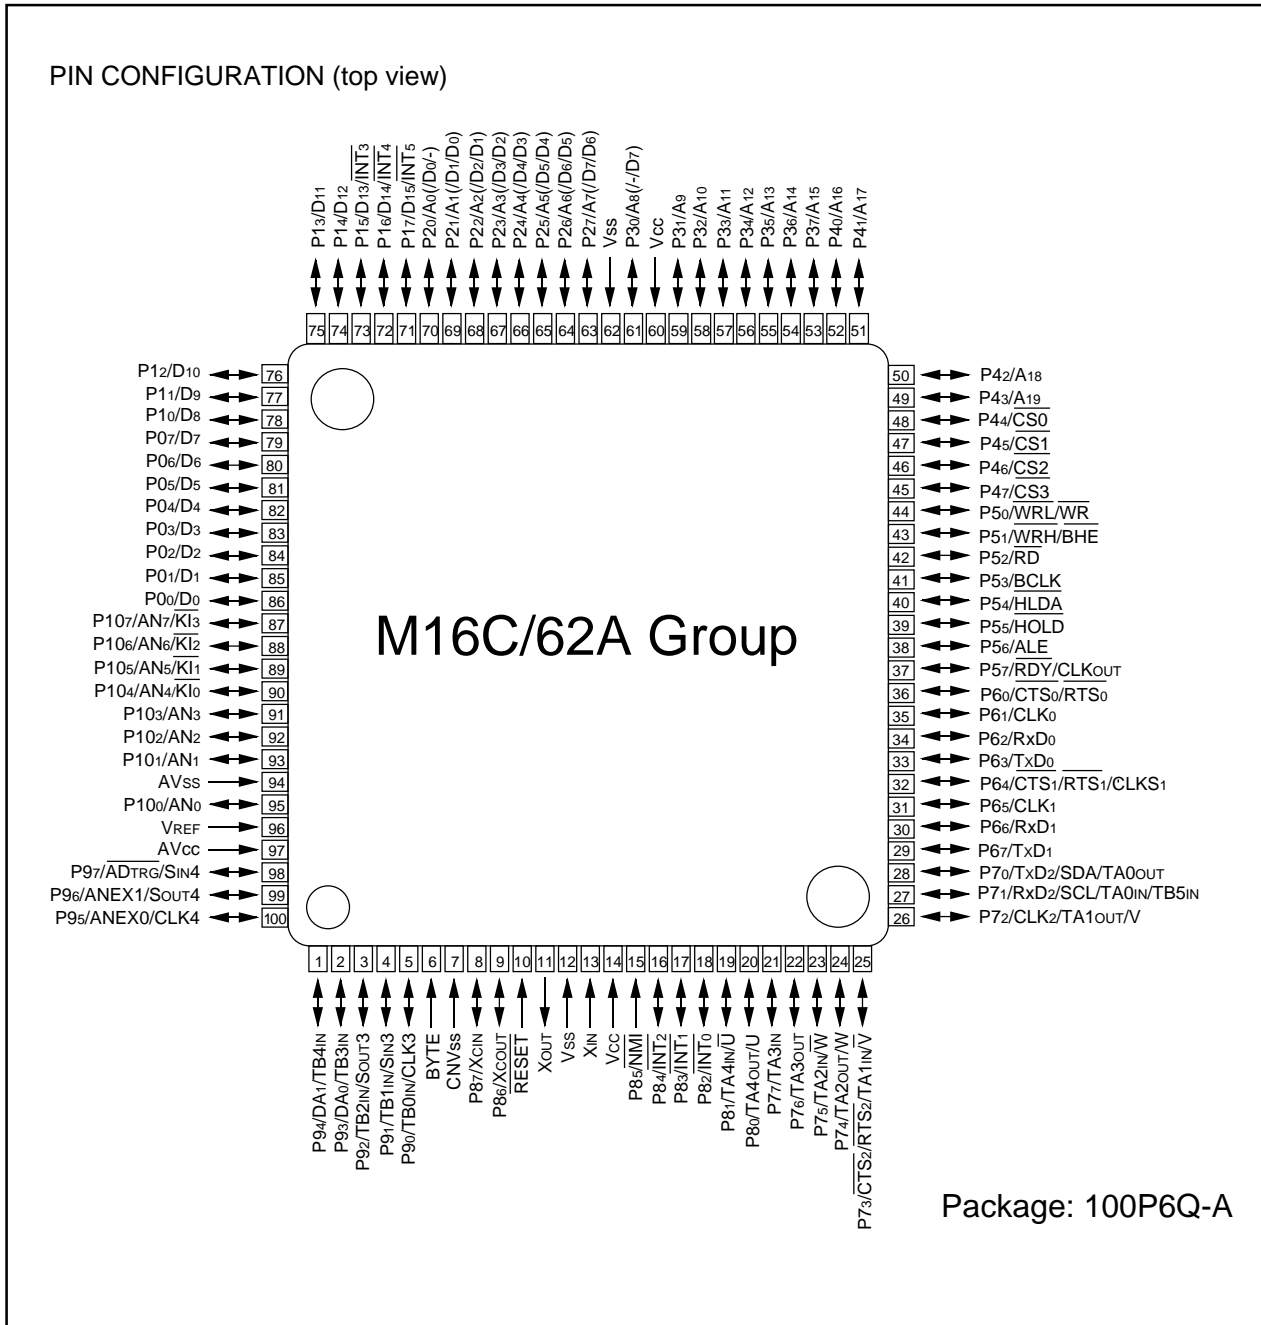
PIN CONFIGURATION (top view)

P1$_3$/D$_{11}$
P1$_4$/D$_{12}$
P1$_5$/D$_{13}$/$\overline{INT_3}$
P1$_6$/D$_{14}$/$\overline{INT_4}$
P1$_7$/D$_{15}$/$\overline{INT_5}$
P2$_0$/A$_0$(/D$_0$/-)
P2$_1$/A$_1$(/D$_1$/D$_0$)
P2$_2$/A$_2$(/D$_2$/D$_1$)
P2$_3$/A$_3$(/D$_3$/D$_2$)
P2$_4$/A$_4$(/D$_4$/D$_3$)
P2$_5$/A$_5$(/D$_5$/D$_4$)
P2$_6$/A$_6$(/D$_6$/D$_5$)
P2$_7$/A$_7$(/D$_7$/D$_6$)
Vss
P3$_0$/A$_8$(/-/D$_7$)
Vcc
P3$_1$/A$_9$
P3$_2$/A$_{10}$
P3$_3$/A$_{11}$
P3$_4$/A$_{12}$
P3$_5$/A$_{13}$
P3$_6$/A$_{14}$
P3$_7$/A$_{15}$
P4$_0$/A$_{16}$
P4$_1$/A$_{17}$

75 74 73 72 71 70 69 68 67 66 65 64 63 62 61 60 59 58 57 56 55 54 53 52 51

P1$_2$/D$_{10}$ 76
P1$_1$/D$_9$ 77
P1$_0$/D$_8$ 78
P0$_7$/D$_7$ 79
P0$_6$/D$_6$ 80
P0$_5$/D$_5$ 81
P0$_4$/D$_4$ 82
P0$_3$/D$_3$ 83
P0$_2$/D$_2$ 84
P0$_1$/D$_1$ 85
P0$_0$/D$_0$ 86
P10$_7$/AN$_7$/$\overline{KI_3}$ 87
P10$_6$/AN$_6$/$\overline{KI_2}$ 88
P10$_5$/AN$_5$/$\overline{KI_1}$ 89
P10$_4$/AN$_4$/$\overline{KI_0}$ 90
P10$_3$/AN$_3$ 91
P10$_2$/AN$_2$ 92
P10$_1$/AN$_1$ 93
AVss 94
P10$_0$/AN$_0$ 95
VREF 96
AVcc 97
P9$_7$/$\overline{ADTRG}$/SIN4 98
P9$_6$/ANEX1/SOUT4 99
P9$_5$/ANEX0/CLK4 100

M16C/62A Group

50 P4$_2$/A$_{18}$
49 P4$_3$/A$_{19}$
48 P4$_4$/$\overline{CS0}$
47 P4$_5$/$\overline{CS1}$
46 P4$_6$/$\overline{CS2}$
45 P4$_7$/$\overline{CS3}$
44 P5$_0$/$\overline{WRL}$/$\overline{WR}$
43 P5$_1$/$\overline{WRH}$/$\overline{BHE}$
42 P5$_2$/$\overline{RD}$
41 P5$_3$/BCLK
40 P5$_4$/$\overline{HLDA}$
39 P5$_5$/$\overline{HOLD}$
38 P5$_6$/ALE
37 P5$_7$/$\overline{RDY}$/CLKOUT
36 P6$_0$/$\overline{CTS_0}$/$\overline{RTS_0}$
35 P6$_1$/CLK$_0$
34 P6$_2$/RxD$_0$
33 P6$_3$/TxD$_0$
32 P6$_4$/$\overline{CTS_1}$/$\overline{RTS_1}$/$\overline{CTS_0}$/CLKS$_1$
31 P6$_5$/CLK$_1$
30 P6$_6$/RxD$_1$
29 P6$_7$/TxD$_1$
28 P7$_0$/TxD$_2$/SDA/TA0OUT
27 P7$_1$/RxD$_2$/SCL/TA0IN/TB5IN
26 P7$_2$/CLK$_2$/TA1OUT/V

1 2 3 4 5 6 7 8 9 10 11 12 13 14 15 16 17 18 19 20 21 22 23 24 25

P9$_4$/DA$_1$/TB4IN
P9$_3$/DA$_0$/TB3IN
P9$_2$/TB2IN/SOUT3
P9$_1$/TB1IN/SIN3
P9$_0$/TB0IN/CLK3
BYTE
CNVss
P8$_7$/XCIN
P8$_6$/XCOUT
$\overline{RESET}$
XOUT
VSS
XIN
VCC
P8$_5$/$\overline{NMI}$
P8$_4$/$\overline{INT_2}$
P8$_3$/$\overline{INT_1}$
P8$_2$/$\overline{INT_0}$
P8$_1$/TA4IN/$\overline{U}$
P8$_0$/TA4OUT/U
P7$_7$/TA3IN
P7$_6$/TA3OUT
P7$_5$/TA2IN/$\overline{W}$
P7$_4$/TA2OUT/W
P7$_3$/$\overline{CTS_2}$/$\overline{RTS_2}$/TA1IN/$\overline{V}$

Package: 100P6Q-A